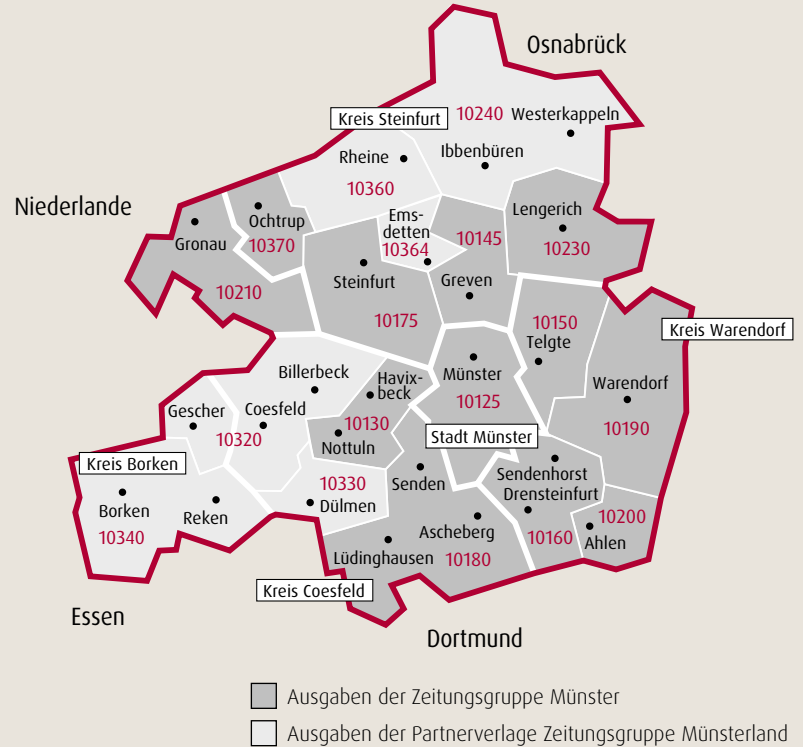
Osnabrück

Kreis Steinfurt

10240 Westerkappeln

Rheine

Ibbenbüren

10360

Niederlande

Ochtrup

Emsdetten

Lengerich

Gronau

10370

10364

10145

10230

Steinfurt

Greven

10210

10175

10150

Kreis Warendorf

Telgte

Billerbeck

Havixbeck

Münster

Warendorf

Gescher

Coesfeld

10125

10130

10320

Nottuln

10190

Stadt Münster

Kreis Borken

Senden

Sendenhorst

10330

Drensteinfurt

Borken

Reken

Dülmen

10200

10340

Ascheberg

10160

Ahlen

Lüdinghausen

10180

Kreis Coesfeld

Essen

Dortmund

Ausgaben der Zeitungsgruppe Münster

Ausgaben der Partnerverlage Zeitungsgruppe Münsterland